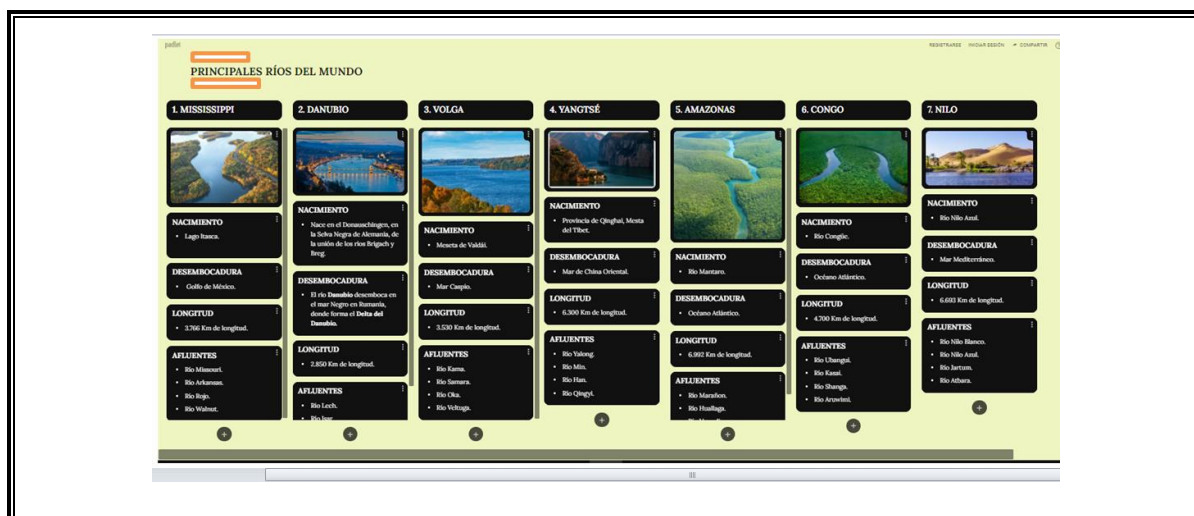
padlet

REGISTRARSE INICIAR SESIÓN COMPARTIR

PRINCIPALES RÍOS DEL MUNDO

1. MISSISSIPPI

NACIMIENTO
• Lago Itasca.

DESEMBOCADURA
• Golfo de México.

LONGITUD
• 3.766 Km de longitud.

AFLUENTES
• Río Missouri.
• Río Arkansas.
• Río Rojo.
• Río Walnut.

2. DANUBIO

NACIMIENTO
• Nace en el Donaueschingen, en la Selva Negra de Alemania, de la unión de los ríos Brigach y Breg.

DESEMBOCADURA
• El río Danubio desemboca en el mar Negro en Rumania, donde forma el Delta del Danubio.

LONGITUD
• 2.850 Km de longitud.

AFLUENTES
• Río Lech.
• Río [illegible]

3. VOLGA

NACIMIENTO
• Meseta de Valdái.

DESEMBOCADURA
• Mar Caspio.

LONGITUD
• 3.530 Km de longitud.

AFLUENTES
• Río Kama.
• Río Samara.
• Río Oka.
• Río Veltuga.

4. YANGTSÉ

NACIMIENTO
• Provincia de Qinghai, Mesta del Tíbet.

DESEMBOCADURA
• Mar de China Oriental.

LONGITUD
• 6.300 Km de longitud.

AFLUENTES
• Río Yalong.
• Río Min.
• Río Han.
• Río Qingyi.

5. AMAZONAS

NACIMIENTO
• Río Mantaro.

DESEMBOCADURA
• Océano Atlántico.

LONGITUD
• 6.992 Km de longitud.

AFLUENTES
• Río Marañon.
• Río Huallaga.

6. CONGO

NACIMIENTO
• Río Conglie.

DESEMBOCADURA
• Océano Atlántico.

LONGITUD
• 4.700 Km de longitud.

AFLUENTES
• Río Ubangui.
• Río Kasai.
• Río Shanga.
• Río Aruwimi.

7. NILO

NACIMIENTO
• Río Nilo Azul.

DESEMBOCADURA
• Mar Mediterráneo.

LONGITUD
• 6.693 Km de longitud.

AFLUENTES
• Río Nilo Blanco.
• Río Nilo Azul.
• Río Jartum.
• Río Atbara.